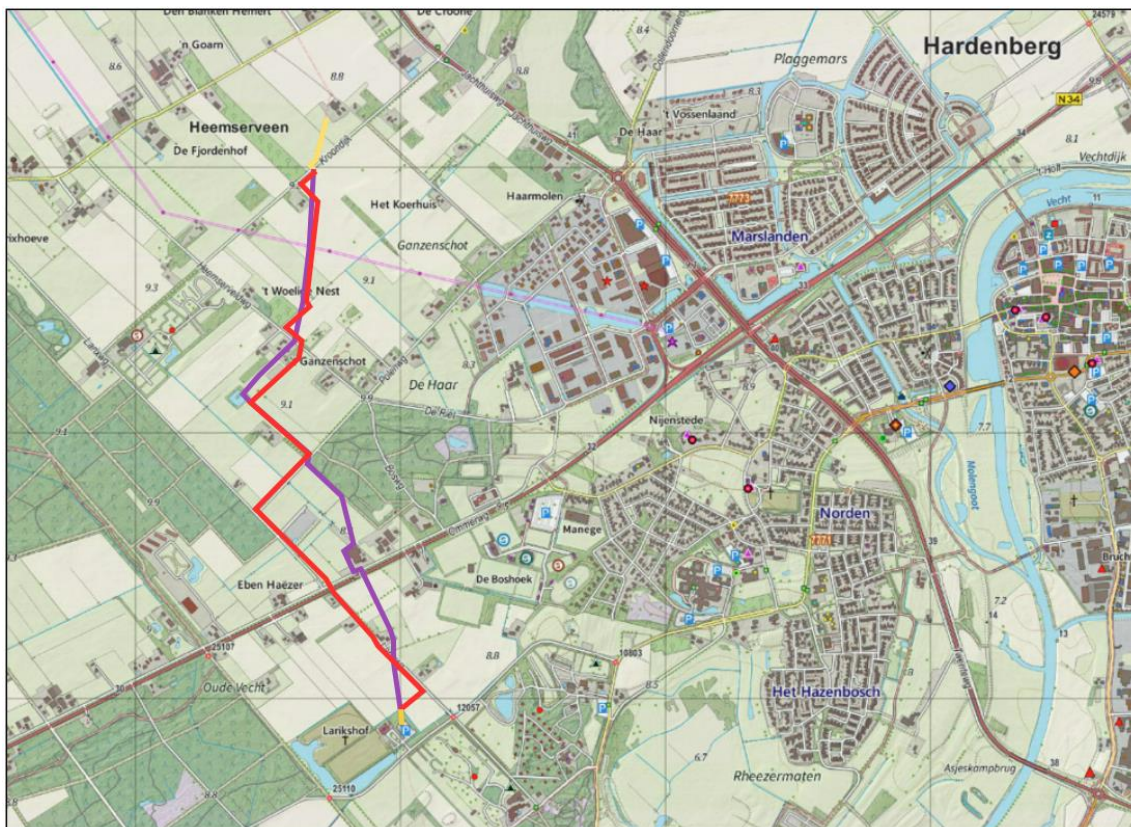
Den Blanken Hemert
De Croone
'n Goam
8.6
8.8
8.4
8.2
Hardenberg
Plaggemars
24579
N34
Heemserveen
De Fjordenhof
Woudijk
De Haar
't Vossenlaand
8.1
Vechtdijk
Het Koerhuis
Haarmolen
Marslanden
Ganzenschot
Vecht
rixhoeve
9.3
't Woelige Nest
9.1
Heemserveenseweg
Ganzenschot
Polenweg
De Haar
8.3
9.9
De Riet
8.9
Nijenstede
9.4
Boweg
7.7
9.9
Manege
Norden
Molenpoot
De Boshoek
Eben Haëzer
7.2
25107
10803
8.8
8.5
Oude Vecht
12057
Larikshof
6.7
Het Hazenbosch
Rheezermaten
Asjeskampbrug
25110
38
13
39
31
32
34
14
Bruch